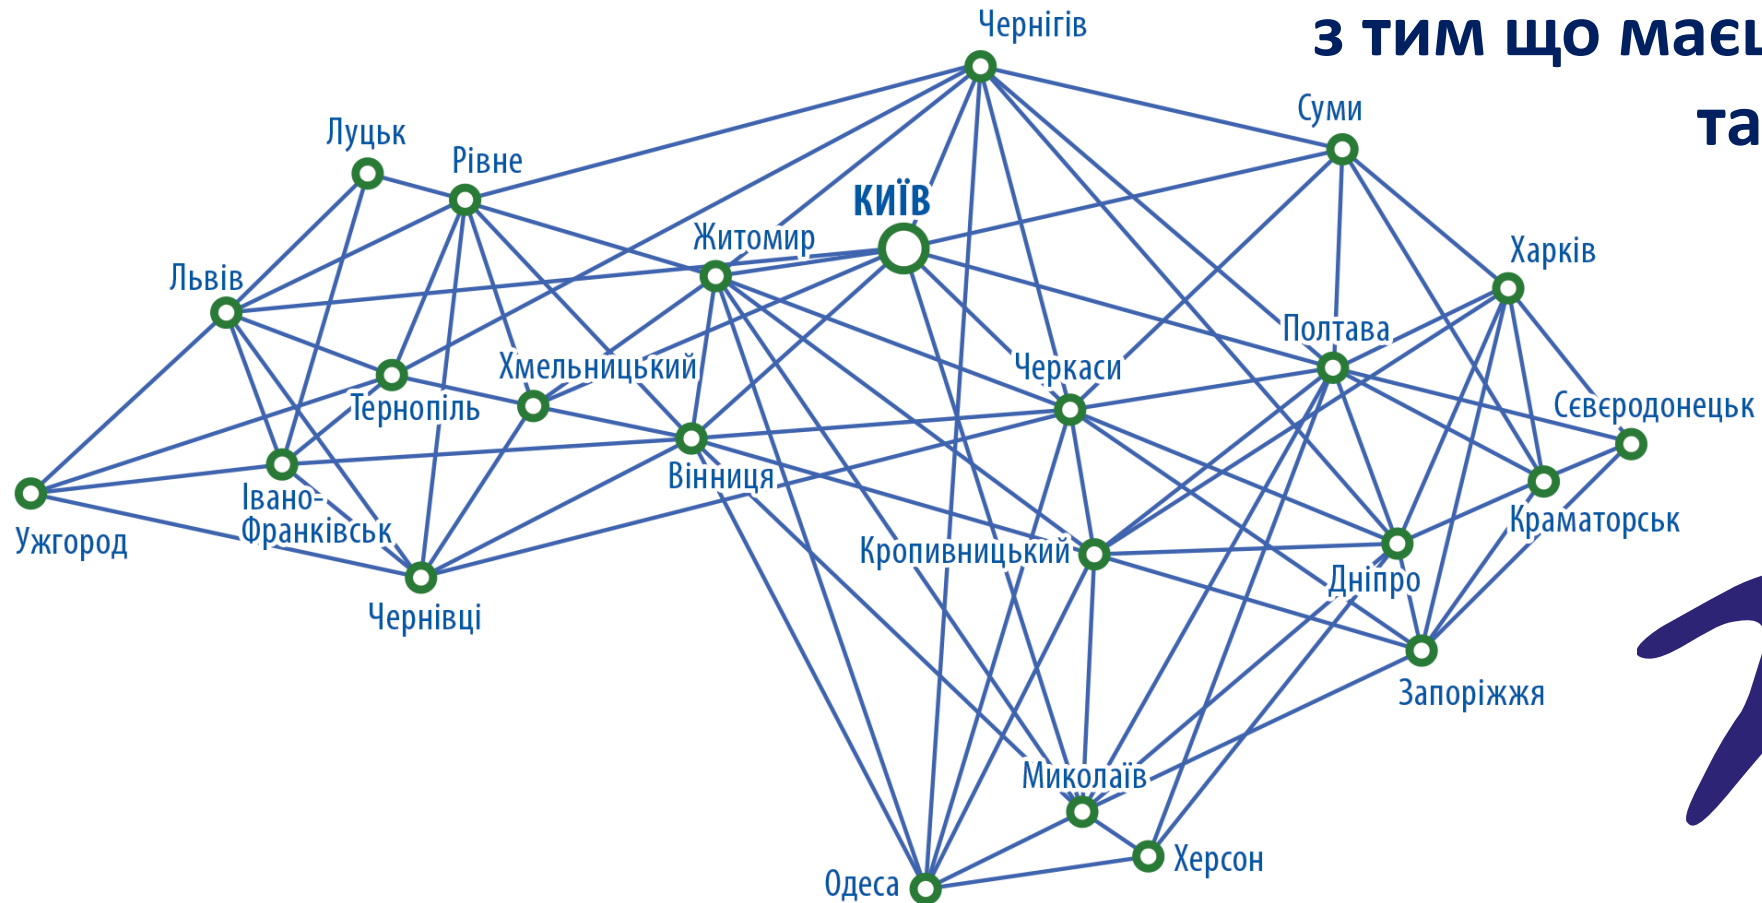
з тим що маєц
та

Чернігів
Суми
Луцьк
Рівне
КИЇВ
Житомир
Харків
Львів
Полтава
Хмельницький
Черкаси
Тернопіль
Сєвєродонецьк
Вінниця
Івано-Франківськ
Краматорськ
Ужгород
Кропивницький
Дніпро
Чернівці
Запоріжжя
Миколаїв
Херсон
Одеса